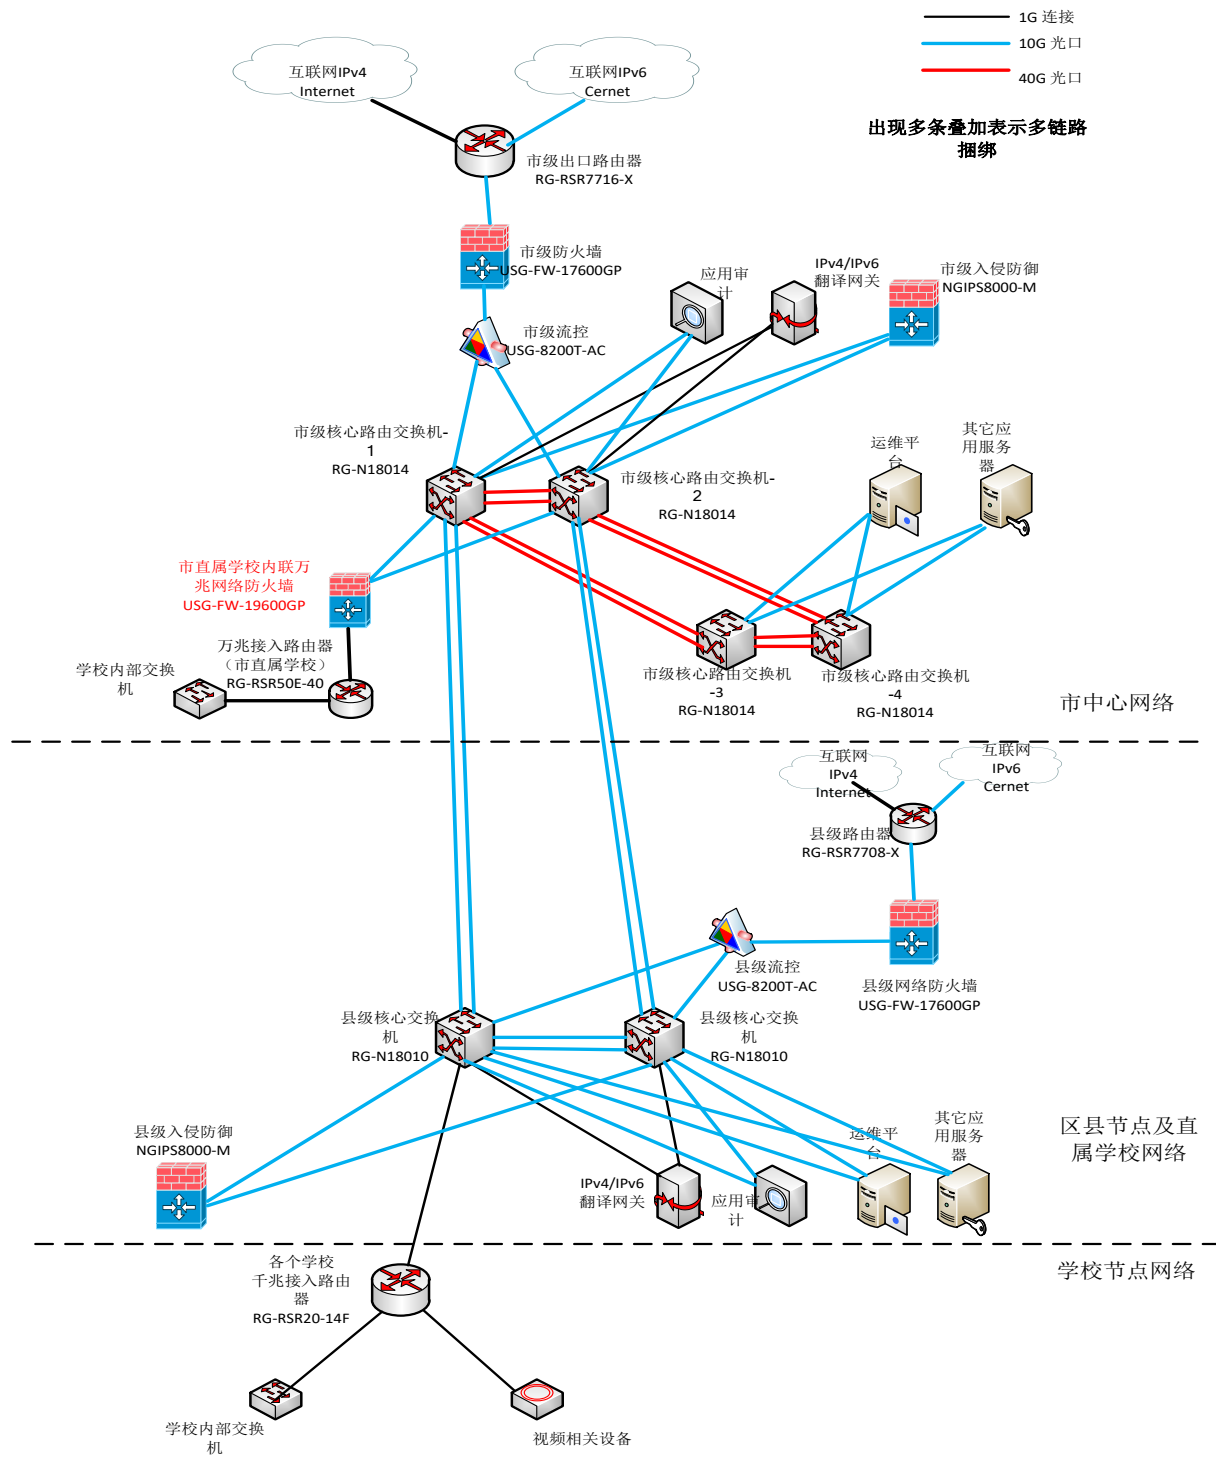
1G 连接
10G 光口
40G 光口

出现多条叠加表示多链路捆绑

互联网IPv4
Internet

互联网IPv6
Cernet

市级出口路由器
RG-RSR7716-X

市级防火墙
USG-FW-17600GP

应用审计

IPv4/IPv6
翻译网关

市级入侵防御
NGIPS8000-M

市级流控
USG-8200T-AC

市级核心路由交换机-1
RG-N18014

市级核心路由交换机-2
RG-N18014

运维平台

其它应用服务器

市直属学校内联万兆网络防火墙
USG-FW-19600GP

万兆接入路由器
（市直属学校）
RG-RSR50E-40

学校内部交换机

市级核心路由交换机-3
RG-N18014

市级核心路由交换机-4
RG-N18014

市中心网络

互联网
IPv4
Internet

互联网
IPv6
Cernet

县级路由器
RG-RSR7708-X

县级流控
USG-8200T-AC

县级网络防火墙
USG-FW-17600GP

县级核心交换机
RG-N18010

县级核心交换机
RG-N18010

县级入侵防御
NGIPS8000-M

运维平台

其它应用服务器

IPv4/IPv6
翻译网关

应用审计

区县节点及直属学校网络

各个学校
千兆接入路由器
RG-RSR20-14F

学校节点网络

学校内部交换机

视频相关设备